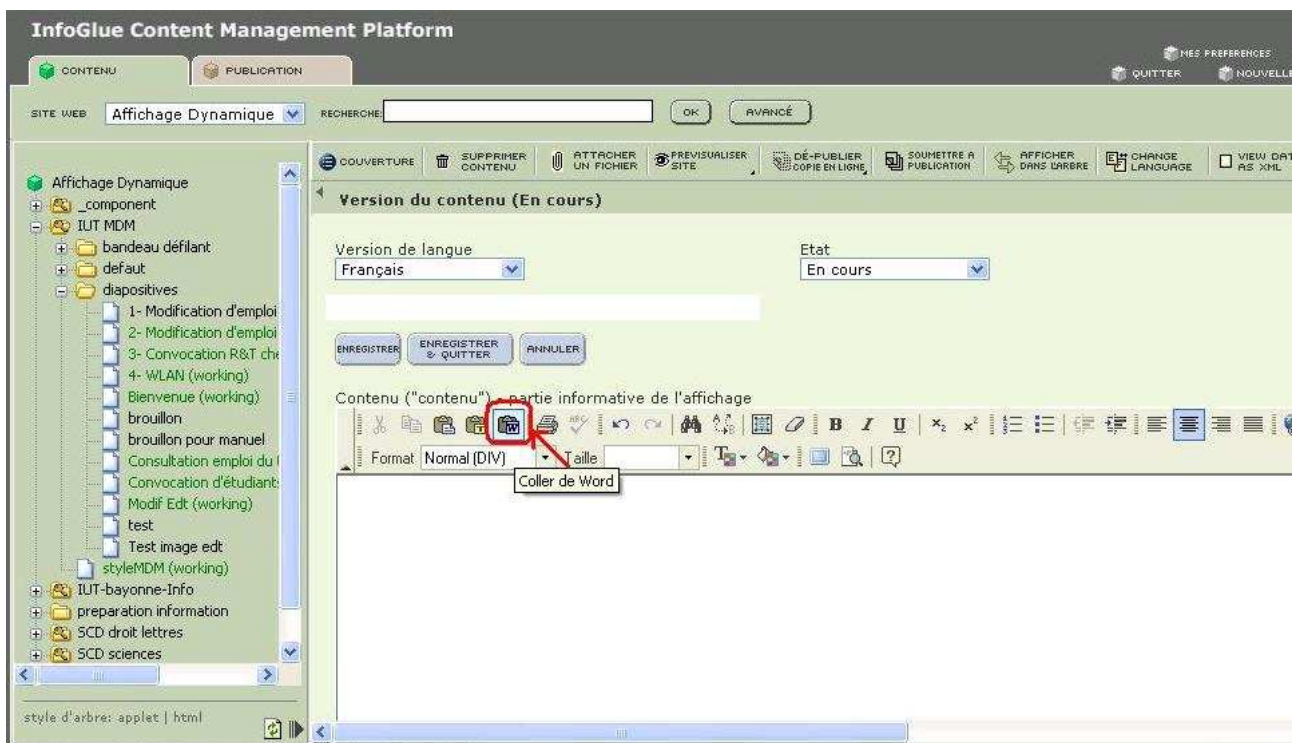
InfoGlue Content Management Platform

CONTENU PUBLICATION

MES PREFERENCES
QUITTER NOUVELLE

SITE WEB Affichage Dynamique RECHERCHE: OK AVANCÉ

Affichage Dynamique
_component
IUT MDM
bandeau défilant
defaut
diapositives
1- Modification d'emploi
2- Modification d'emploi
3- Convocation R&T che
4- WLAN (working)
Bienvenue (working)
brouillon
brouillon pour manuel
Consultation emploi du
Convocation d'étudiant
Modif Edt (working)
test
Test image edt
styleMDM (working)
IUT-bayonne-Info
preparation information
SCD droit lettres
SCD sciences

style d'arbre: applet | html

COUVERTURE SUPPRIMER CONTENU ATTACHER UN FICHIER PREVISUALISER SITE DÉ-PUBLIER COPIE EN LIGNE SOUMETTRE A PUBLICATION AFFICHER DANS L'ARBRE CHANGE LANGUAGE VIEW DAT AS XML

Version du contenu (En cours)

Version de langue
Français

Etat
En cours

ENREGISTRER ENREGISTRER & QUITTER ANNULER

Contenu ("contenu") - partie informative de l'affichage

Format Normal (DIV) Taille

Coller de Word